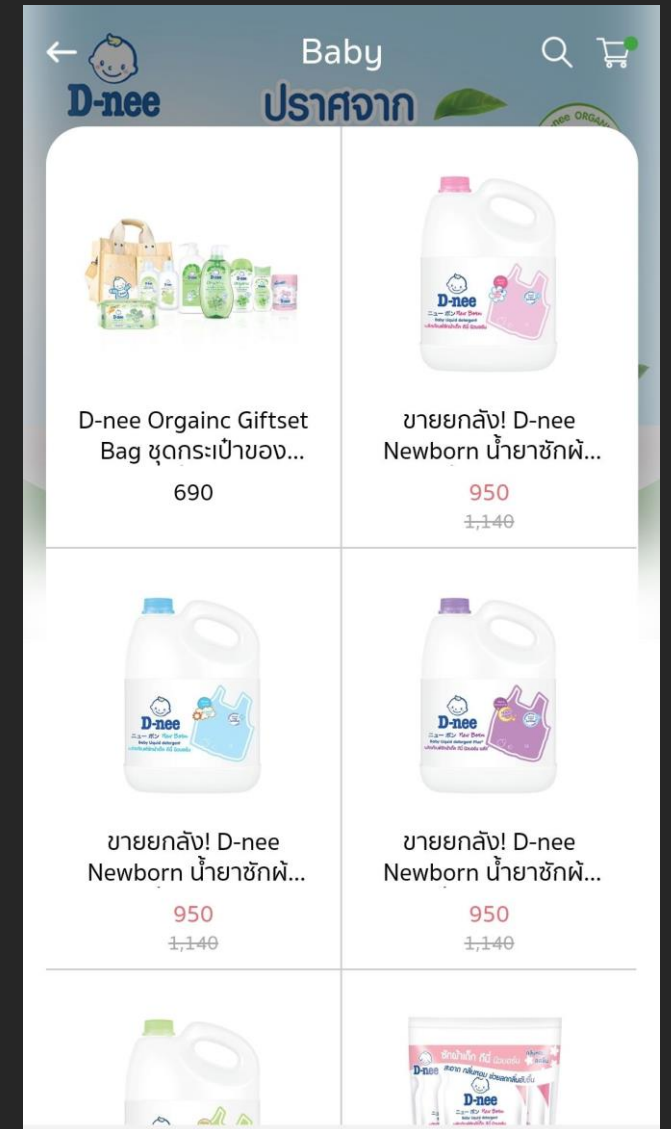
Baby

D-nee

ปราศจาก

D-nee Orgainc Giftset Bag ชุดกระเป๋าของ...
690

ขายยกลัง! D-nee Newborn น้ำยาซักผ้...
950
1,140

ขายยกลัง! D-nee Newborn น้ำยาซักผ้...
950
1,140

ขายยกลัง! D-nee Newborn น้ำยาซักผ้...
950
1,140